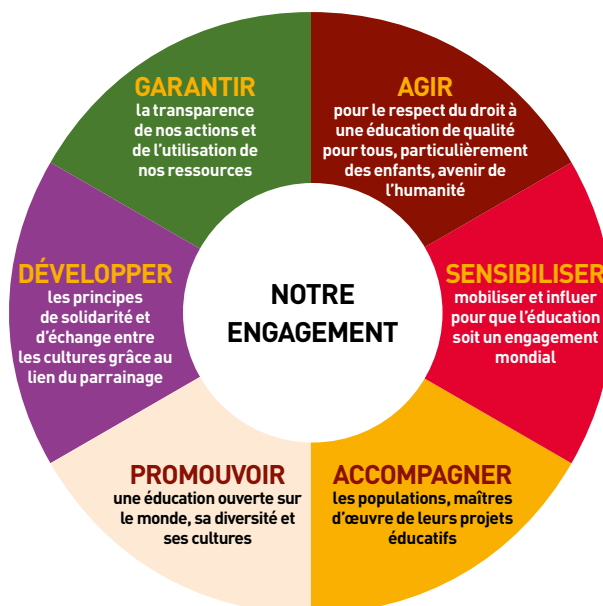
NOTRE ENGAGEMENT

AGIR
pour le respect du droit à une éducation de qualité pour tous, particulièrement des enfants, avenir de l'humanité

SENSIBILISER
mobiliser et influer pour que l'éducation soit un engagement mondial

ACCOMPAGNER
les populations, maîtres d'œuvre de leurs projets éducatifs

PROMOUVOIR
une éducation ouverte sur le monde, sa diversité et ses cultures

DÉVELOPPER
les principes de solidarité et d'échange entre les cultures grâce au lien du parrainage

GARANTIR
la transparence de nos actions et de l'utilisation de nos ressources